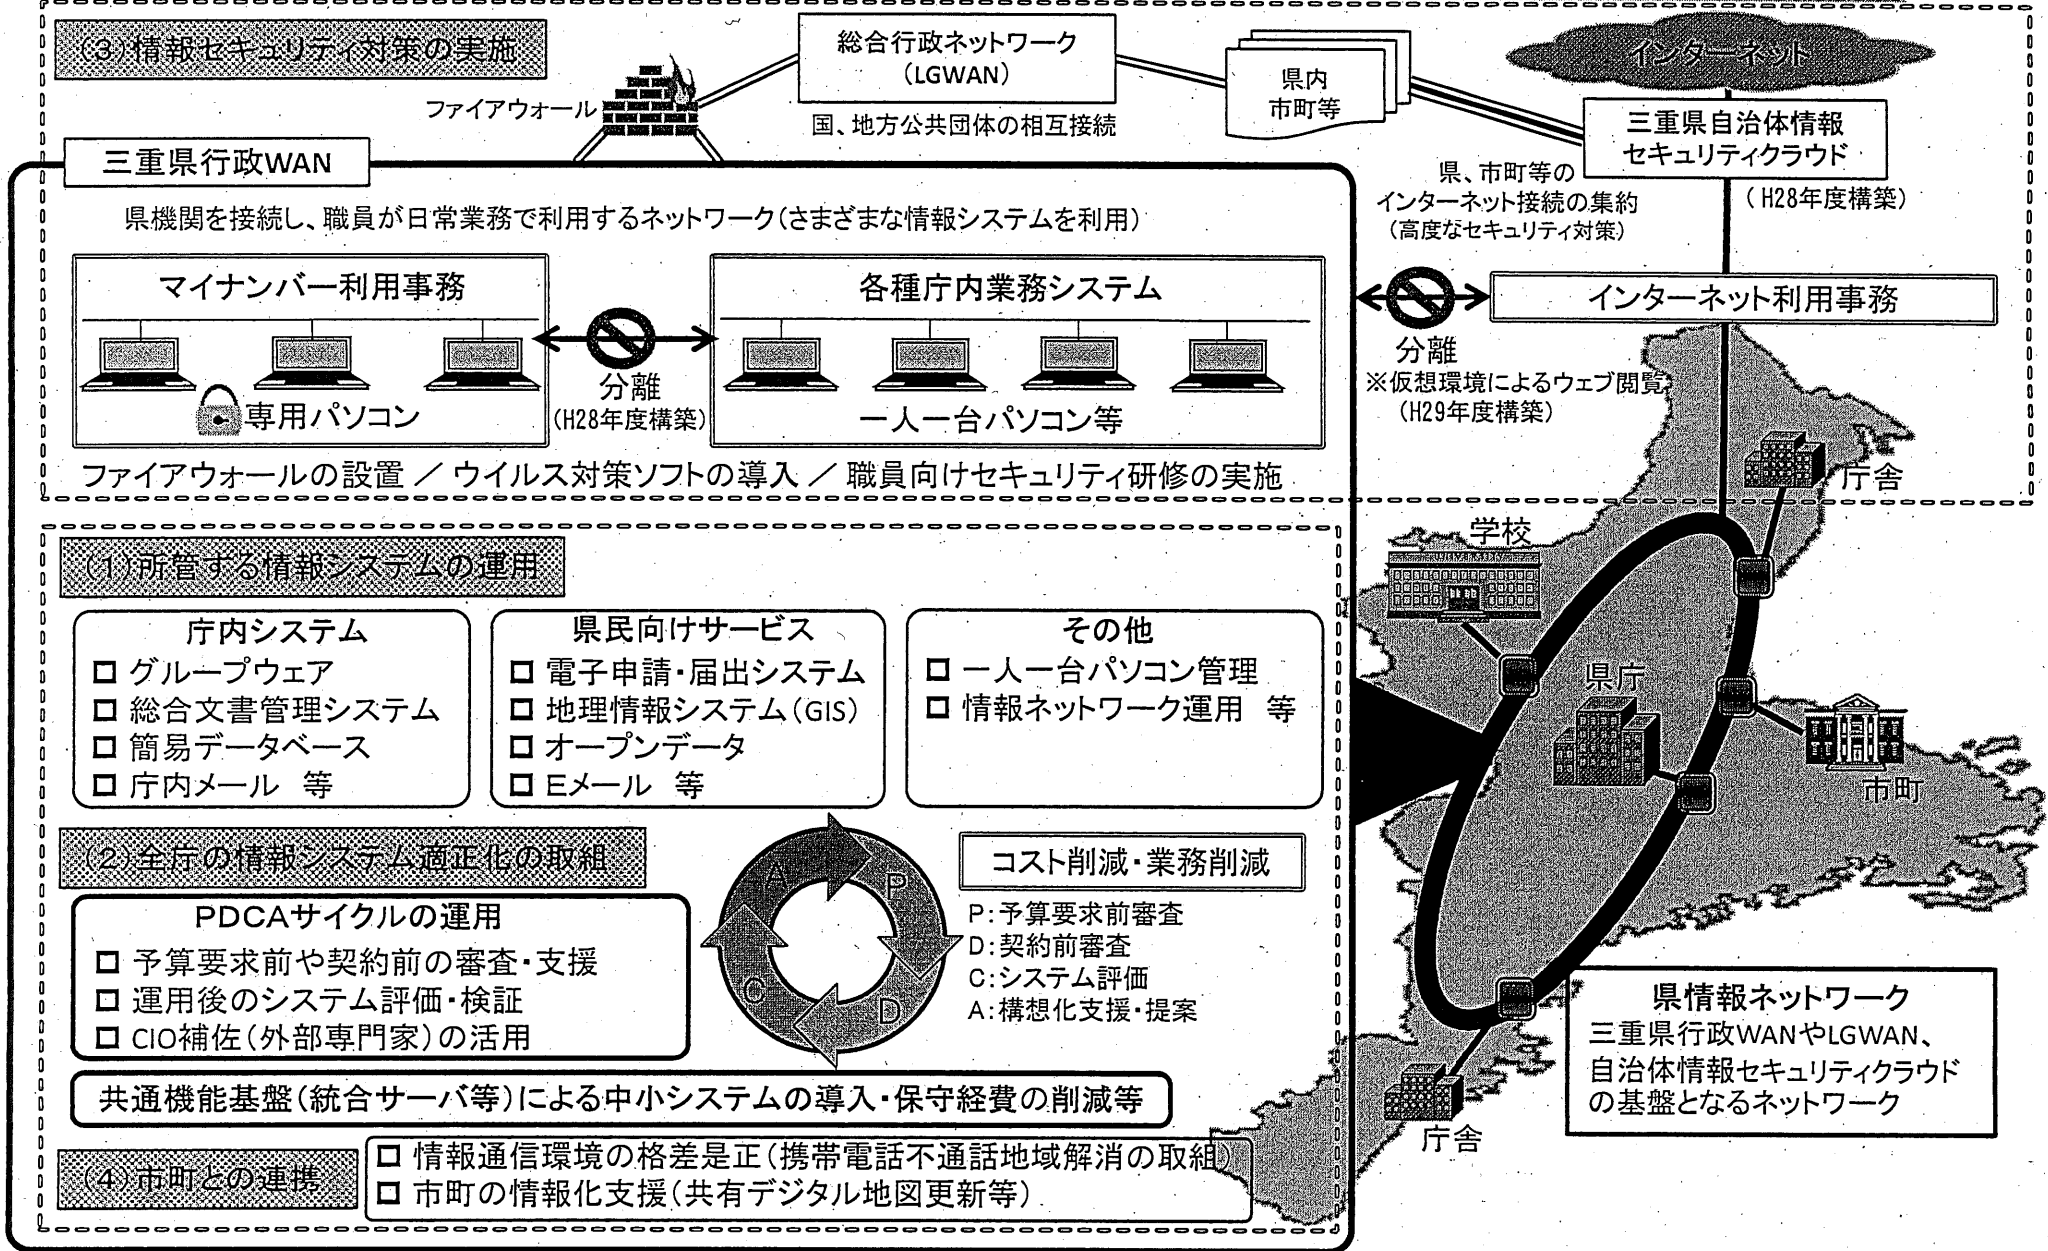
(3)情報セキュリティ対策の実施

ファイアウォール

総合行政ネットワーク
(LGWAN)
国、地方公共団体の相互接続

県内
市町等

インターネット

三重県自治体情報
セキュリティクラウド
(H28年度構築)

県、市町等の
インターネット接続の集約
(高度なセキュリティ対策)

三重県行政WAN
県機関を接続し、職員が日常業務で利用するネットワーク(さまざまな情報システムを利用)

マイナンバー利用事務
専用パソコン

分離
(H28年度構築)

各種庁内業務システム
一人一台パソコン等

インターネット利用事務

分離
※仮想環境によるウェブ閲覧
(H29年度構築)

ファイアウォールの設置 / ウイルス対策ソフトの導入 / 職員向けセキュリティ研修の実施

庁舎

(1)所管する情報システムの運用

庁内システム
□ グループウェア
□ 総合文書管理システム
□ 簡易データベース
□ 庁内メール 等

県民向けサービス
□ 電子申請・届出システム
□ 地理情報システム(GIS)
□ オープンデータ
□ Eメール 等

その他
□ 一人一台パソコン管理
□ 情報ネットワーク運用 等

学校
県庁
市町

(2)全庁の情報システム適正化の取組

PDCAサイクルの運用
□ 予算要求前や契約前の審査・支援
□ 運用後のシステム評価・検証
□ CIO補佐(外部専門家)の活用

A P C D

コスト削減・業務削減
P:予算要求前審査
D:契約前審査
C:システム評価
A:構想化支援・提案

共通機能基盤(統合サーバ等)による中小システムの導入・保守経費の削減等

県情報ネットワーク
三重県行政WANやLGWAN、自治体情報セキュリティクラウドの基盤となるネットワーク

(4)市町との連携
□ 情報通信環境の格差是正(携帯電話不通話地域解消の取組)
□ 市町の情報化支援(共有デジタル地図更新等)

庁舎